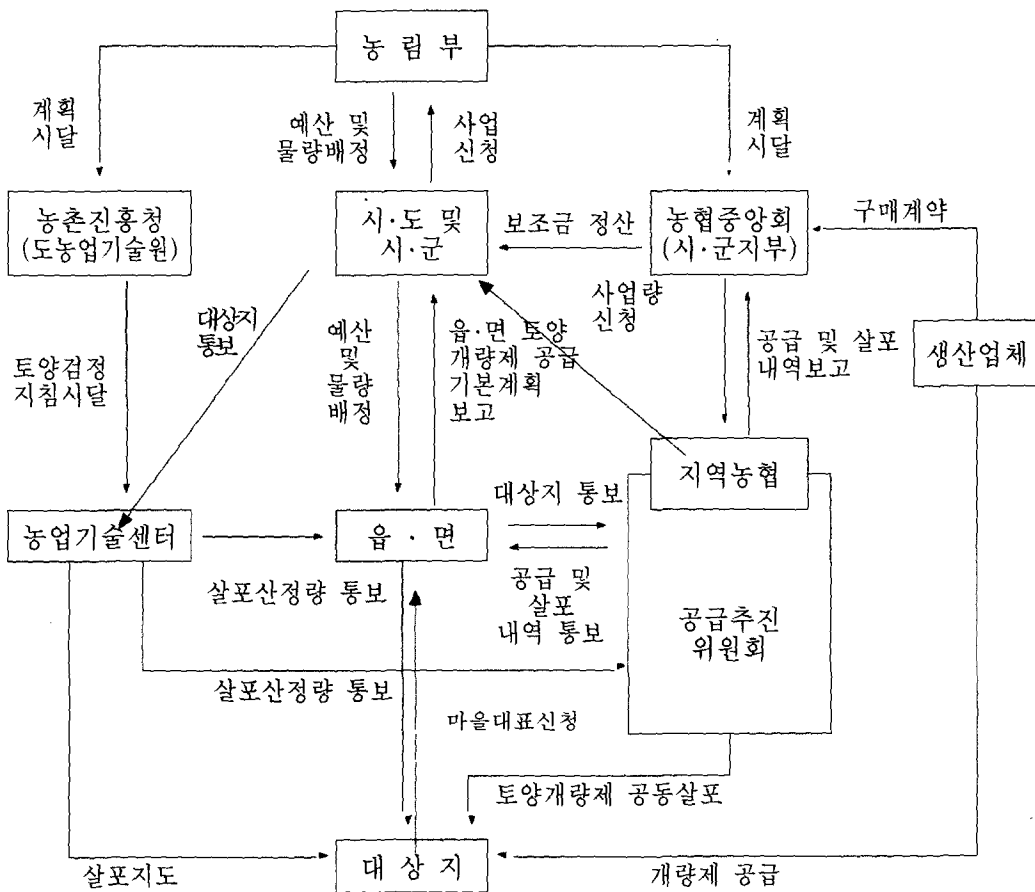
농 림 부

계획 시달

예산 및 물량배정

사업 신청

계획 시달

농촌진흥청 (도농업기술원)

시·도 및 시·군

보조금 정산

농협중앙회 (시·군지부)

구매계약

대상지 통보

예산 및 물량 배정

읍·면 토양 개량제 공급 기본계획 보고

사업량 신청

공급 및 살포 내역보고

생산업체

토양검정 지침시달

지역농협

대상지 통보

농업기술센터

읍 · 면

공급 및 살포 내역 통보

살포산정량 통보

공급추진 위원회

살포산정량 통보

마을대표신청

토양개량제 공동살포

살포지도

대 상 지

개량제 공급